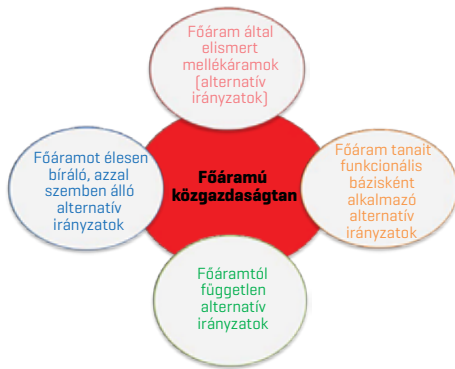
Főáram által elismert mellékáramok (alternatív irányzatok)

Főáramot élesen bíráló, azzal szemben álló alternatív irányzatok

Főáramú közgazdaságtan

Főáram tanait funkcionális bázisként alkalmazó alternatív irányzatok

Főáramtól független alternatív irányzatok